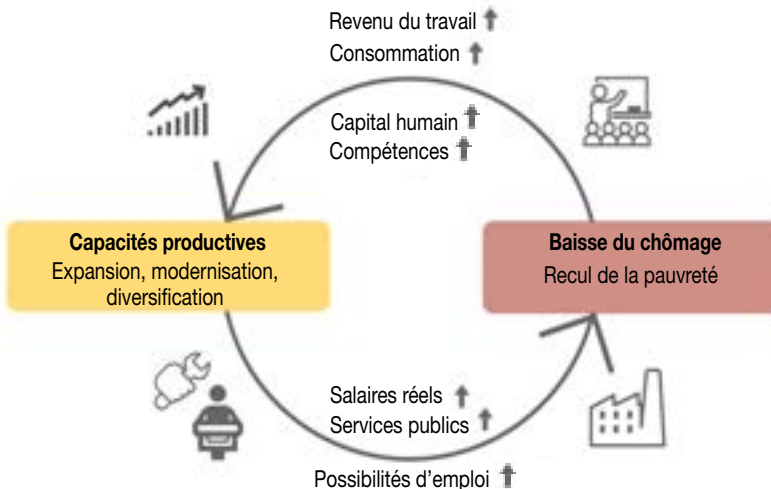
Revenu du travail
Consommation

Capital humain
Compétences

Capacités productives
Expansion, modernisation, diversification

Baisse du chômage
Recul de la pauvreté

Salaires réels
Services publics

Possibilités d'emploi